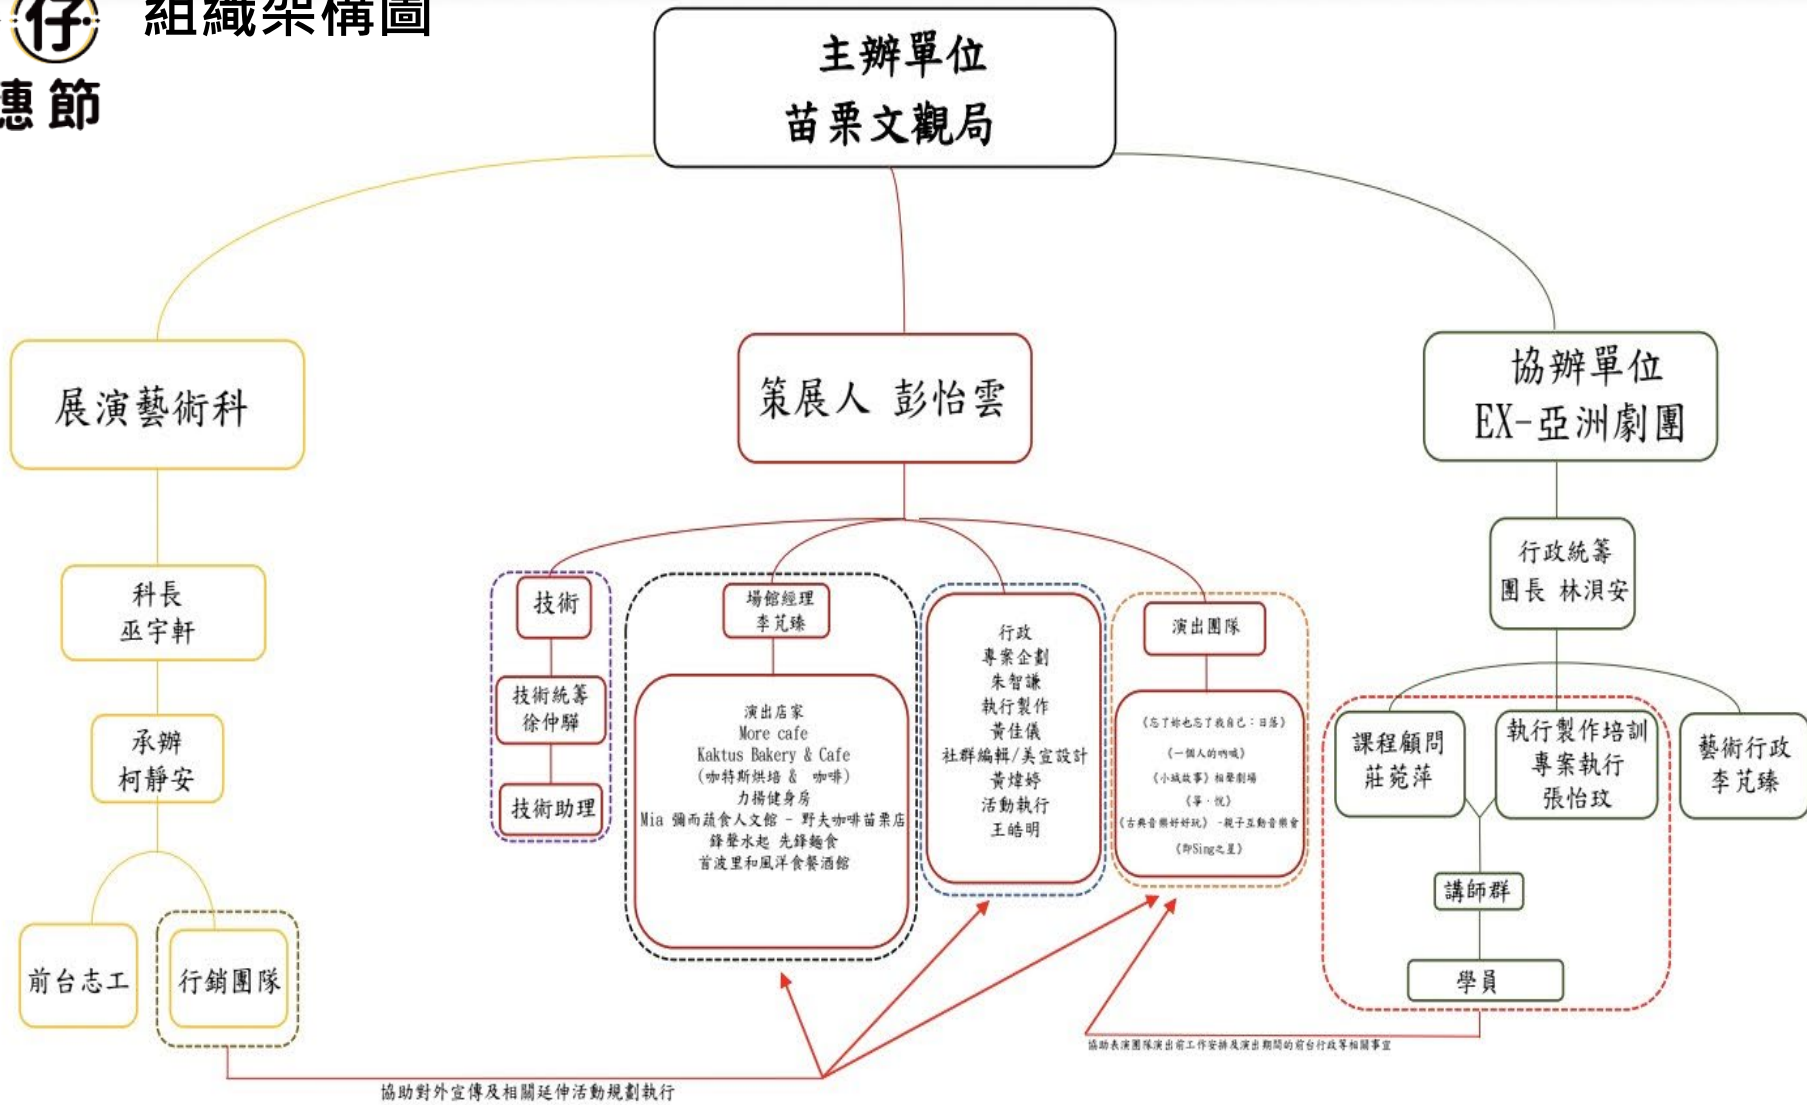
仔
惠節
組織架構圖

主辦單位
苗栗文觀局

展演藝術科

策展人 彭怡雲

協辦單位
EX-亞洲劇團

科長
巫宇軒

承辦
柯靜安

前台志工

行銷團隊

技術

技術統籌
徐仲驊

技術助理

場館經理
李芃臻

演出店家
More cafe
Kaktus Bakery & Cafe
(咖特斯烘培 & 咖啡)
力揚健身房
Mia 獨而蔬食人文館 - 野夫咖啡苗栗店
鋒聲水起 先鋒麵食
首波里和風洋食餐酒館

行政
專案企劃
朱智謙
執行製作
黃佳儀
社群編輯/美宣設計
黃煒婷
活動執行
王皓明

演出團隊

《忘了妳也忘了我自己：日落》
《一個人的吶喊》
《小城故事》相聲劇場
《爭・苑》
《古典音樂好好玩》-親子互動音樂會
《即Sing之星》

行政統籌
團長 林洵安

課程顧問
莊菀萍

執行製作培訓
專案執行
張怡玟

藝術行政
李芃臻

講師群

學員

協助對外宣傳及相關延伸活動規劃執行

協助表演團隊演出前工作安排及演出期間的前台行政等相關事宜